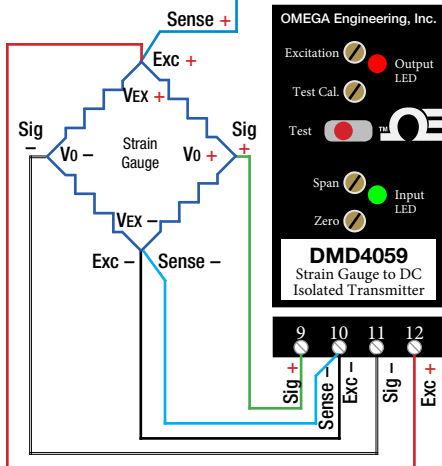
Sense +

Exc +

VEX +

Sig –

Vo –

Strain Gauge

Vo +

Sig +

VEX –

Exc –

Sense –

OMEGA Engineering, Inc.

Excitation

Output LED

Test Cal.

Test

™

Span

Input LED

Zero

DMD4059

Strain Gauge to DC Isolated Transmitter

9

10

11

12

Sig +

Sense –

Exc –

Sig –

Exc +